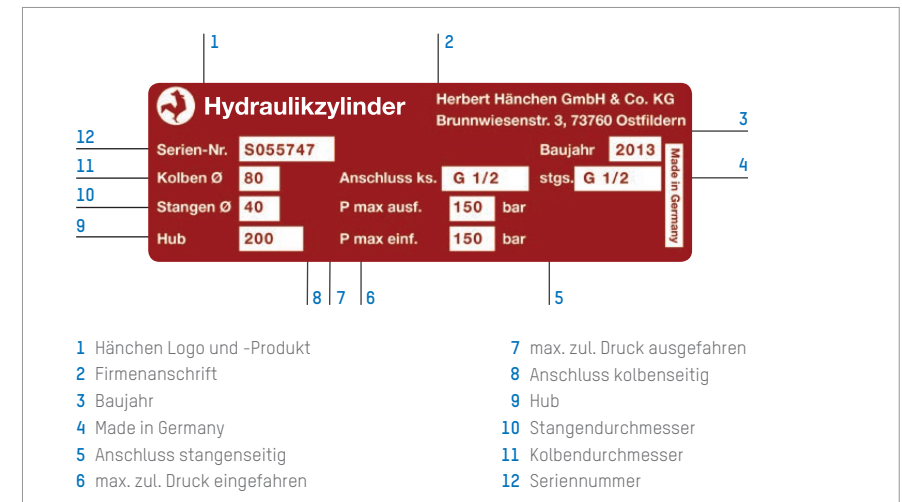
1 2

Hydraulikzylinder
Herbert Hänchen GmbH & Co. KG
Brunnwiesenstr. 3, 73760 Ostfildern

3

12 Serien-Nr. S055747
Baujahr 2013

11 Kolben Ø 80
Anschluss ks. G 1/2
stgs. G 1/2

Made in Germany

4

10 Stangen Ø 40
P max ausf. 150 bar

9 Hub 200
P max einf. 150 bar

8 7 6 5

1 Hänchen Logo und -Produkt
2 Firmenanschrift
3 Baujahr
4 Made in Germany
5 Anschluss stangenseitig
6 max. zul. Druck eingefahren

7 max. zul. Druck ausgefahren
8 Anschluss kolbenseitig
9 Hub
10 Stangendurchmesser
11 Kolbendurchmesser
12 Seriennummer